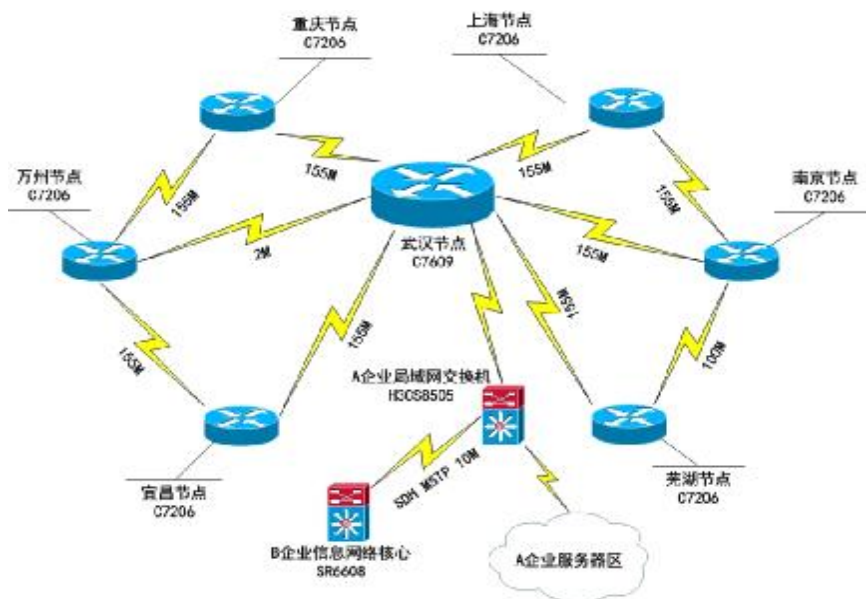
重庆节点
C7206

上海节点
C7206

万州节点
C7206

南京节点
C7206

155M

155M

155M

155M

2M

武汉节点
C7609

155M

155M

155M

155M

100M

A企业局域网交换机
H3CS8505

宜昌节点
C7206

芜湖节点
C7206

SDH MSTP 10M

B企业信息网络核心
SR6608

A企业服务器区